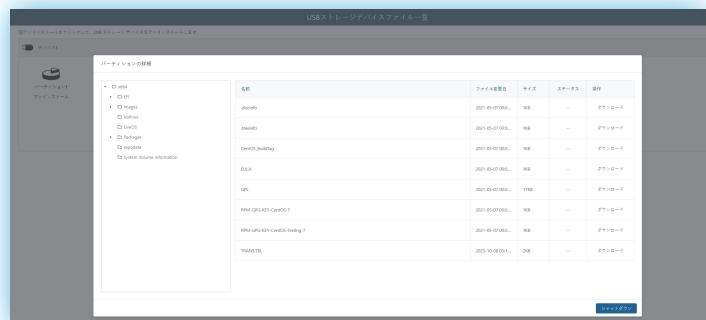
USBストレージデバイスファイル一覧

パーティションの詳細

- sdb4
- EFI
- images
- isolinux
- LiveOS
- Packages
- repodata
- System Volume Information

| 名前 | ファイル変更日 | サイズ | ステータス | 操作 |
|---|---|---|---|---|
| .discinfo | 2021-05-07 00:0... | 1KB | -- | ダウンロード |
| .treeinfo | 2021-05-07 00:0... | 1KB | -- | ダウンロード |
| CentOS_BuildTag | 2021-05-07 00:0... | 1KB | -- | ダウンロード |
| EULA | 2021-05-07 00:0... | 1KB | -- | ダウンロード |
| GPL | 2021-05-07 00:0... | 17KB | -- | ダウンロード |
| RPM-GPG-KEY-CentOS-7 | 2021-05-07 00:0... | 1KB | -- | ダウンロード |
| RPM-GPG-KEY-CentOS-Testing-7 | 2021-05-07 00:0... | 1KB | -- | ダウンロード |
| TRANS.TBL | 2023-10-08 05:1... | 2KB | -- | ダウンロード |

シャットダウン